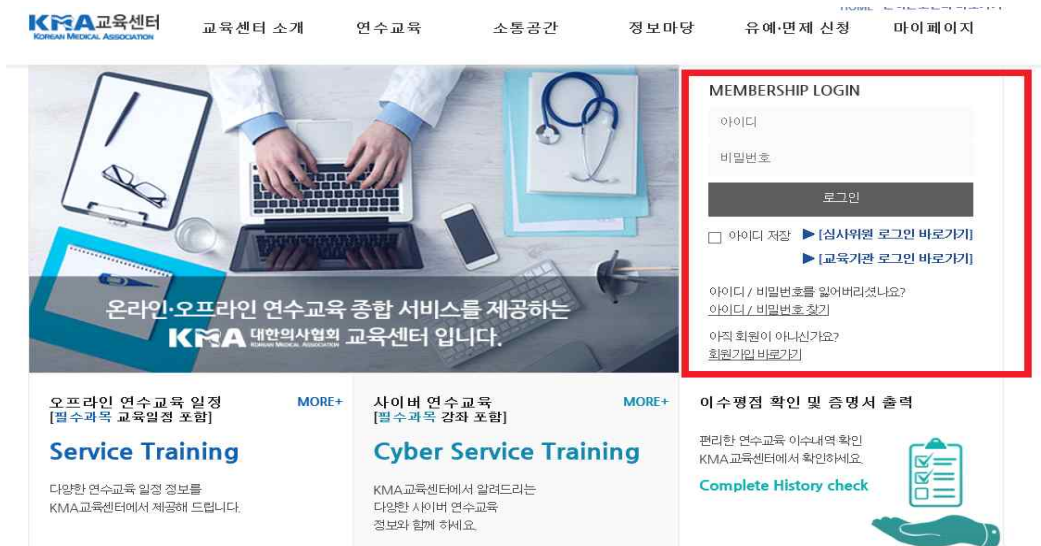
KMA교육센터
KOREAN MEDICAL ASSOCIATION

HOME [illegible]

교육센터 소개 연수교육 소통공간 정보마당 유예·면제 신청 마이페이지

온라인·오프라인 연수교육 종합 서비스를 제공하는
KMA 대한의사협회 KOREAN MEDICAL ASSOCIATION 교육센터 입니다.

MEMBERSHIP LOGIN
아이디
비밀번호
로그인
아이디 저장
▶ [심사위원 로그인 바로가기]
▶ [교육기관 로그인 바로가기]
아이디 / 비밀번호를 잊어버리셨나요?
아이디 / 비밀번호 찾기
아직 회원이 아니신가요?
회원가입 바로가기

오프라인 연수교육 일정
[필수과목 교육일정 포함]
MORE+
Service Training
다양한 연수교육 일정 정보를
KMA교육센터에서 제공해 드립니다.

사이버 연수교육
[필수과목 강좌 포함]
MORE+
Cyber Service Training
KMA교육센터에서 알려드리는
다양한 사이버 연수교육
정보와 함께 하세요.

이수평점 확인 및 증명서 출력
편리한 연수교육 이수내역 확인
KMA교육센터에서 확인하세요.
Complete History check